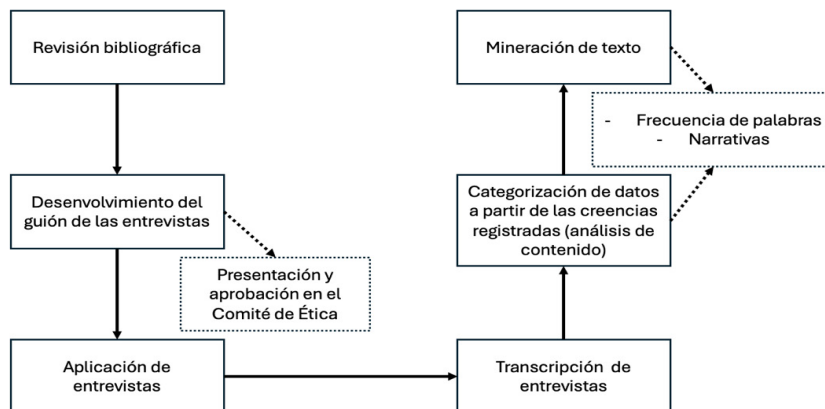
Revisión bibliográfica

Desenvolvimiento del guión de las entrevistas

Presentación y aprobación en el Comité de Ética

Aplicación de entrevistas

Transcripción de entrevistas

Categorización de datos a partir de las creencias registradas (análisis de contenido)

Mineración de texto

- Frecuencia de palabras
- Narrativas